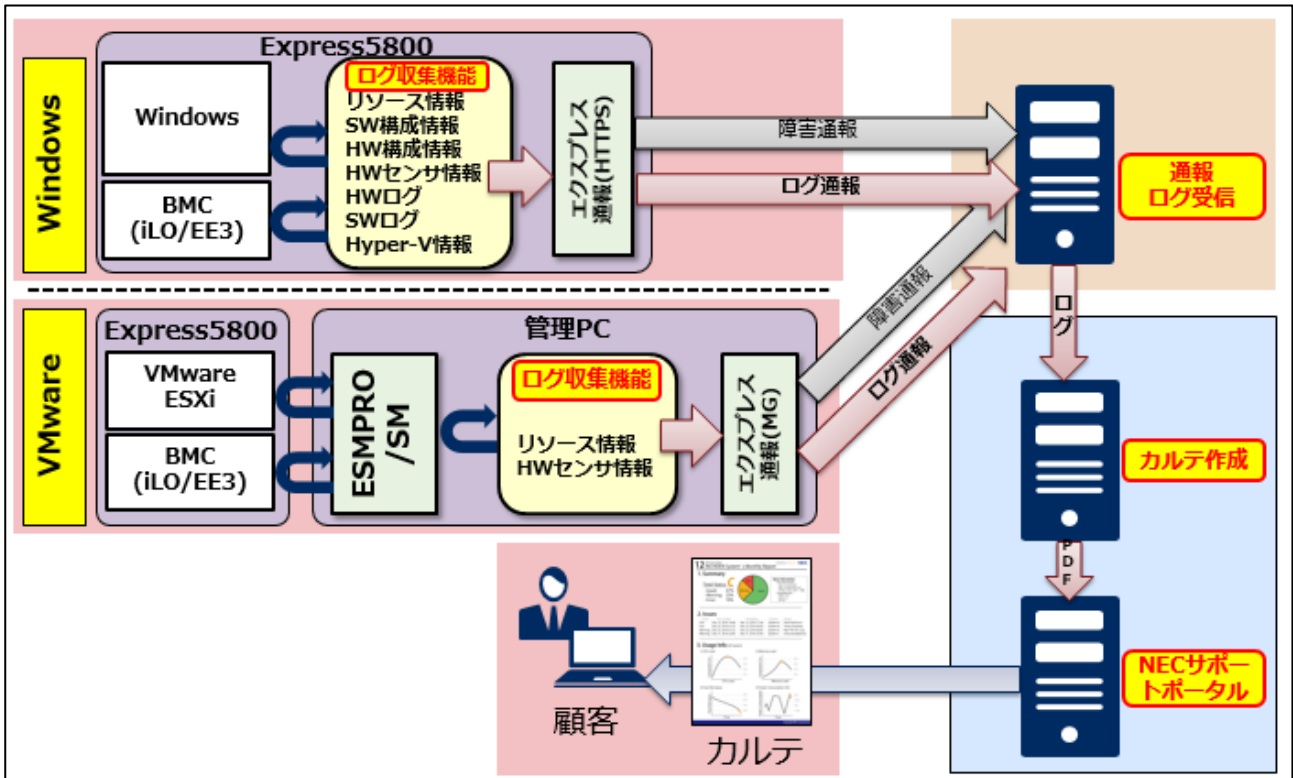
Windows

Express5800

Windows

BMC (iLO/EE3)

ログ収集機能
リソース情報
SW構成情報
HW構成情報
HWセンサ情報
HWログ
SWログ
Hyper-V情報

エクスプレス通報(HTTPS)

障害通報

ログ通報

通報 ログ受信

VMware

Express5800

VMware ESXi

BMC (iLO/EE3)

管理PC

ESMPRO /SM

ログ収集機能

リソース情報
HWセンサ情報

エクスプレス通報(MG)

障害通報

ログ通報

ログ

カルテ作成

PDF

NECサポートポータル

顧客

カルテ